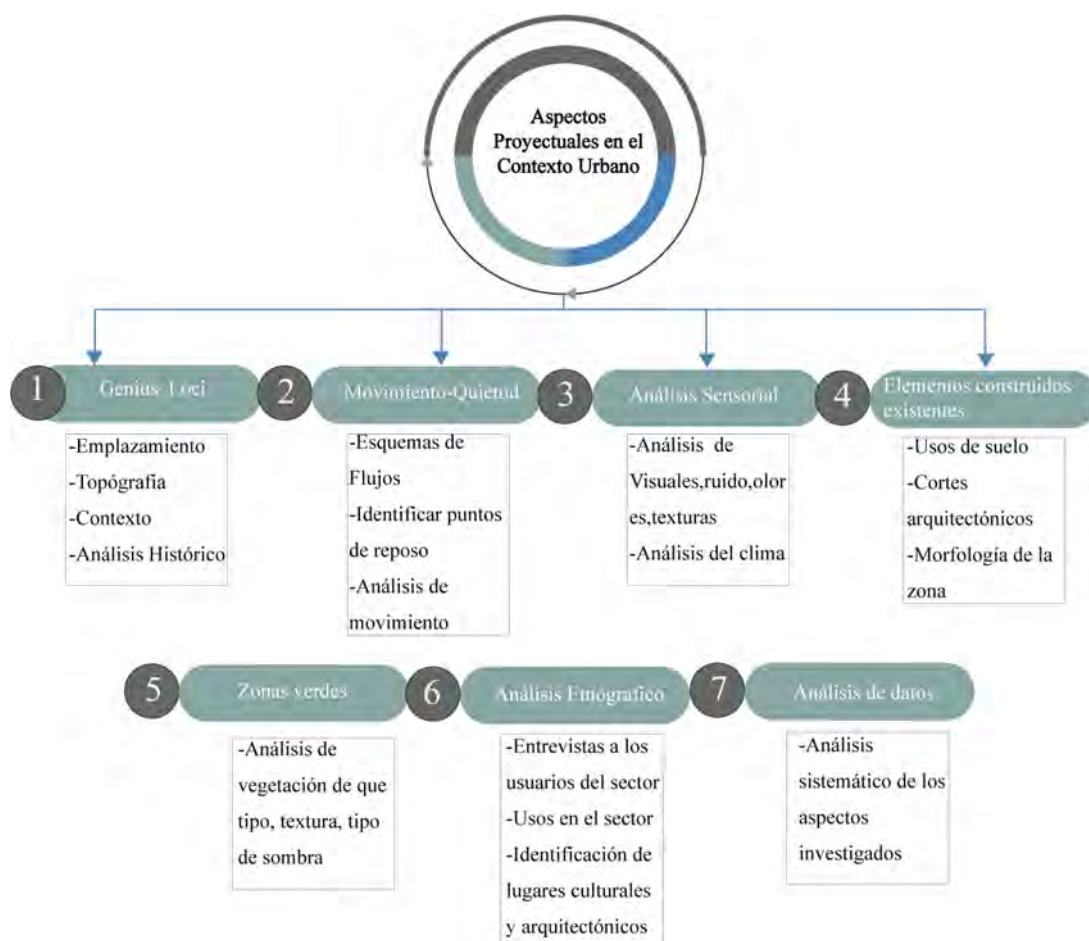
Aspectos Proyectuales en el Contexto Urbano

1 Genius Loci

-Emplazamiento
-Topógrafia
-Contexto
-Análisis Histórico

2 Movimiento-Quietud

-Esquemas de Flujos
-Identificar puntos de reposo
-Análisis de movimiento

3 Análisis Sensorial

-Análisis de Visuales,ruido,olores,texturas
-Análisis del clima

4 Elementos construidos existentes

-Usos de suelo
-Cortes arquitectónicos
-Morfología de la zona

5 Zonas verdes

-Análisis de vegetación de que tipo, textura, tipo de sombra

6 Análisis Etnográfico

-Entrevistas a los usuarios del sector
-Usos en el sector
-Identificación de lugares culturales y arquitectónicos

7 Análisis de datos

-Análisis sistemático de los aspectos investigados